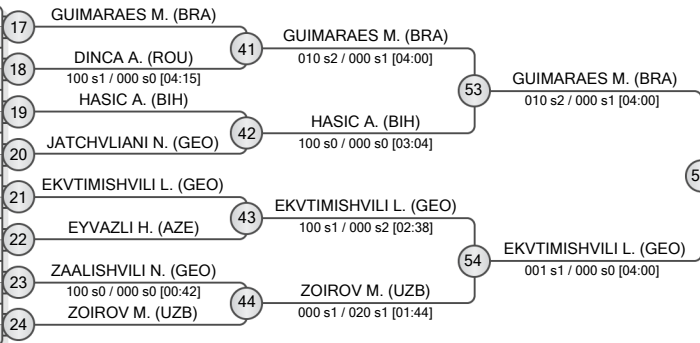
17 GUIMARAES M. (BRA)
18 DINCA A. (ROU)
100 s1 / 000 s0 [04:15]
41 GUIMARAES M. (BRA)
010 s2 / 000 s1 [04:00]
19 HASIC A. (BIH)
20 JATCHVLIANI N. (GEO)
42 HASIC A. (BIH)
100 s0 / 000 s0 [03:04]
53 GUIMARAES M. (BRA)
010 s2 / 000 s1 [04:00]
21 EKVTIMISHVILI L. (GEO)
22 EYVAZLI H. (AZE)
43 EKVTIMISHVILI L. (GEO)
100 s1 / 000 s2 [02:38]
23 ZAALISHVILI N. (GEO)
100 s0 / 000 s0 [00:42]
24 ZOIROV M. (UZB)
44 ZOIROV M. (UZB)
000 s1 / 020 s1 [01:44]
54 EKVTIMISHVILI L. (GEO)
001 s1 / 000 s0 [04:00]
5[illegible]